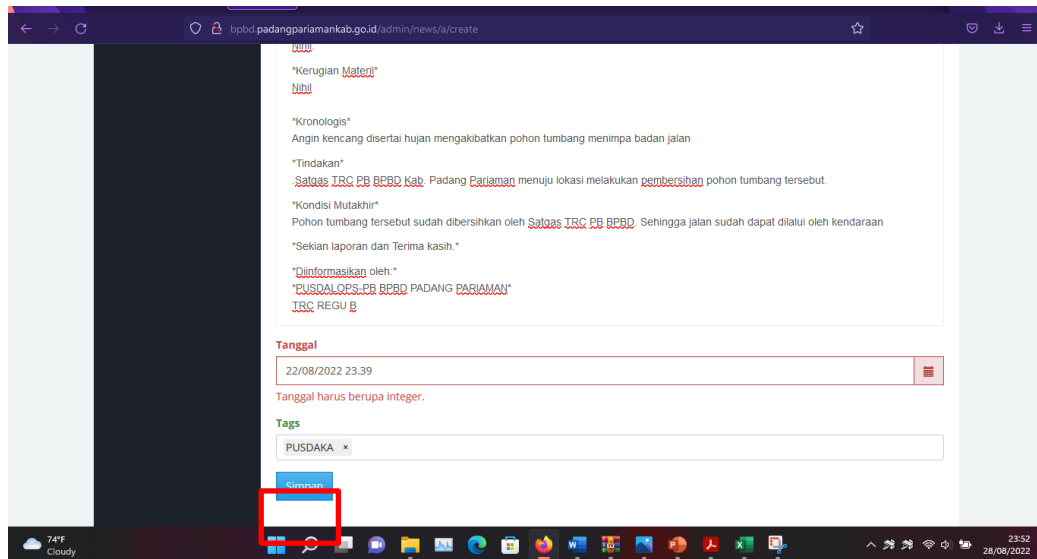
bpbd.padangpariamankab.go.id/admin/news/a/create

Nihil

*Kerugian Materil*
Nihil

*Kronologis*
Angin kencang disertai hujan mengakibatkan pohon tumbang menimpa badan jalan

*Tindakan*
.Satgas TRC PB BPBD Kab. Padang Pariaman menuju lokasi melakukan pembersihan pohon tumbang tersebut.

*Kondisi Mutakhir*
Pohon tumbang tersebut sudah dibersihkan oleh Satgas TRC PB BPBD. Sehingga jalan sudah dapat dilalui oleh kendaraan

*Sekian laporan dan Terima kasih.*

*Diinformasikan oleh:*
*PUSDALOPS-PB BPBD PADANG PARIAMAN*
TRC REGU B

Tanggal

22/08/2022 23.39

Tanggal harus berupa integer.

Tags

PUSDAKA ×

Simpan

74°F
Cloudy

23:52
28/08/2022